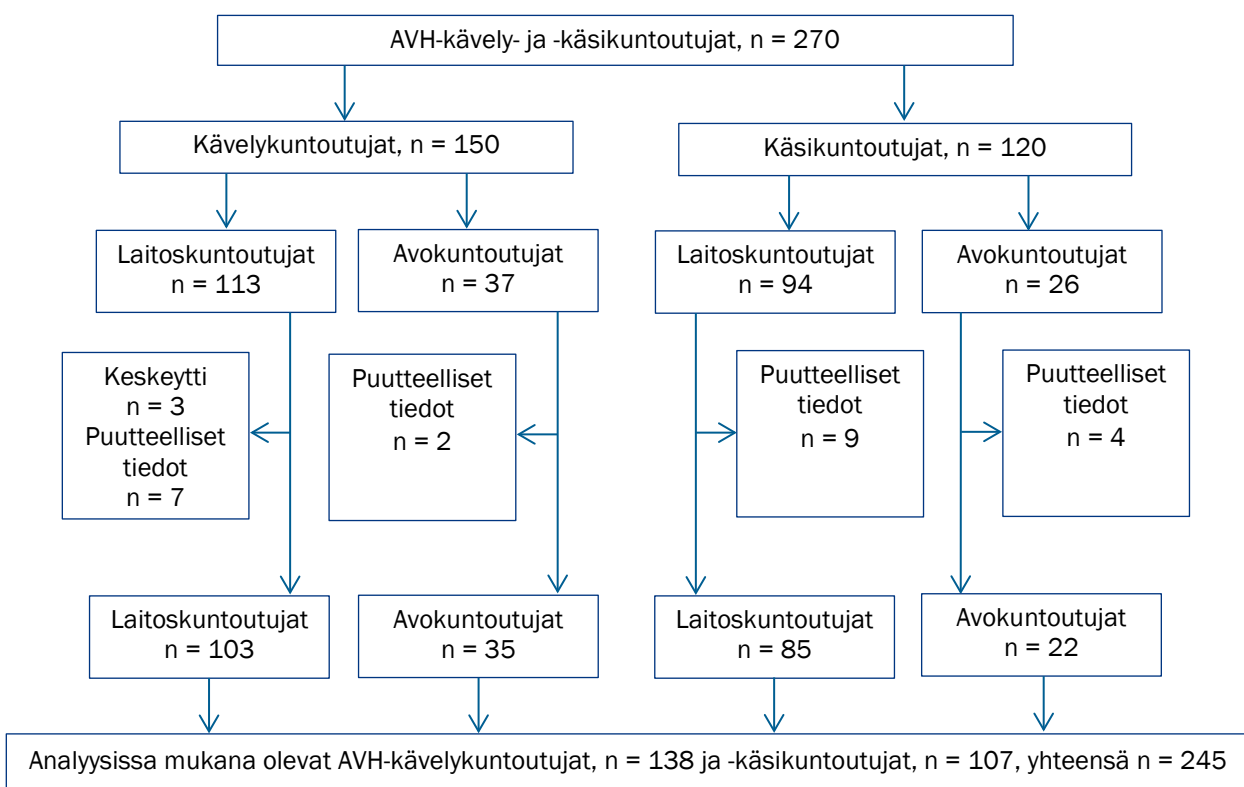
AVH-kävely- ja -käsikuntoutujat, n = 270

Kävelykuntoutujat, n = 150

Käsikuntoutujat, n = 120

Laitoskuntoutujat
n = 113

Avokuntoutujat
n = 37

Laitoskuntoutujat
n = 94

Avokuntoutujat
n = 26

Keskeytti
n = 3
Puutteelliset
tiedot
n = 7

Puutteelliset
tiedot
n = 2

Puutteelliset
tiedot
n = 9

Puutteelliset
tiedot
n = 4

Laitoskuntoutujat
n = 103

Avokuntoutujat
n = 35

Laitoskuntoutujat
n = 85

Avokuntoutujat
n = 22

Analyysissa mukana olevat AVH-kävelykuntoutujat, n = 138 ja -käsikuntoutujat, n = 107, yhteensä n = 245